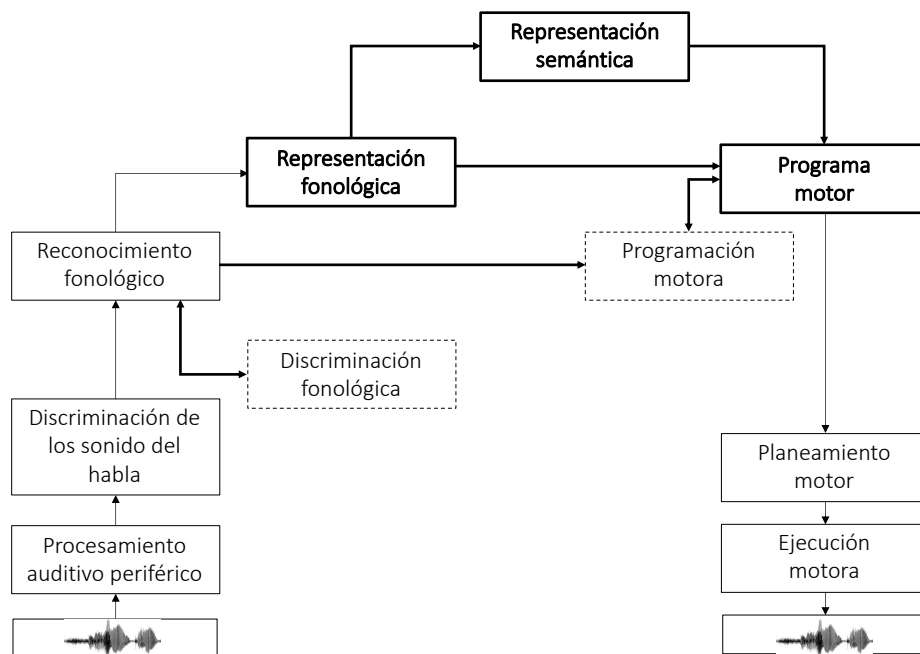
Representación semántica

Representación fonológica

Programa motor

Reconocimiento fonológico

Programación motora

Discriminación fonológica

Discriminación de los sonido del habla

Procesamiento auditivo periférico

Planeamiento motor

Ejecución motora